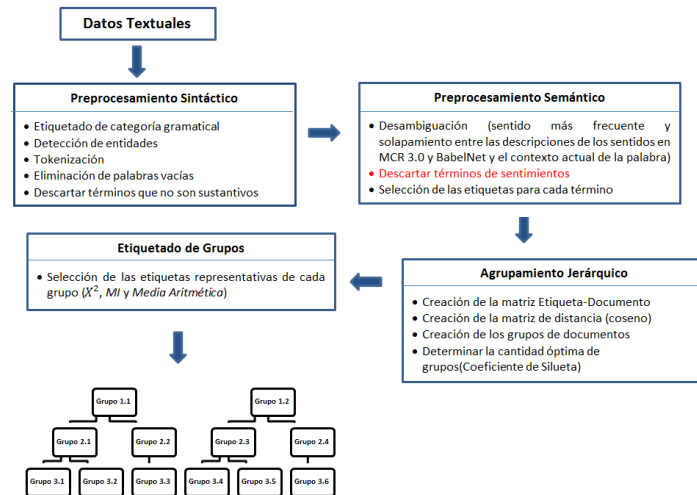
Datos Textuales

Preprocesamiento Sintáctico

- Etiquetado de categoría gramatical
- Detección de entidades
- Tokenización
- Eliminación de palabras vacías
- Descartar términos que no son sustantivos

Preprocesamiento Semántico

- Desambiguación (sentido más frecuente y solapamiento entre las descripciones de los sentidos en MCR 3.0 y BabelNet y el contexto actual de la palabra)
- Descartar términos de sentimientos
- Selección de las etiquetas para cada término

Etiquetado de Grupos

- Selección de las etiquetas representativas de cada grupo ($X^2$, MI y Media Aritmética)

Agrupamiento Jerárquico

- Creación de la matriz Etiqueta-Documento
- Creación de la matriz de distancia (coseno)
- Creación de los grupos de documentos
- Determinar la cantidad óptima de grupos(Coeficiente de Silueta)

Grupo 1.1
Grupo 2.1
Grupo 2.2
Grupo 3.1
Grupo 3.2
Grupo 3.3

Grupo 1.2
Grupo 2.3
Grupo 2.4
Grupo 3.4
Grupo 3.5
Grupo 3.6